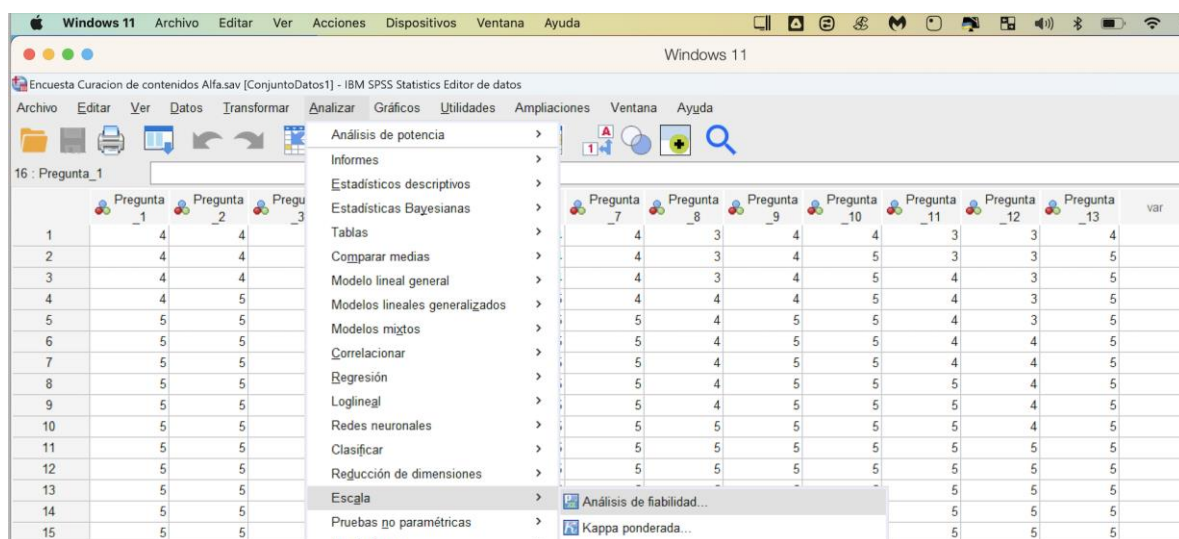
Windows 11 Archivo Editar Ver Acciones Dispositivos Ventana Ayuda

Windows 11

Encuesta Curacion de contenidos Alfa.sav [ConjuntoDatos1] - IBM SPSS Statistics Editor de datos

Archivo Editar Ver Datos Transformar Analizar Gráficos Utilidades Ampliaciones Ventana Ayuda

16 : Pregunta_1

Análisis de potencia
Informes
Estadísticos descriptivos
Estadísticas Bayesianas
Tablas
Comparar medias
Modelo lineal general
Modelos lineales generalizados
Modelos mixtos
Correlacionar
Regresión
Loglineal
Redes neuronales
Clasificar
Reducción de dimensiones
Escala
Pruebas no paramétricas

Análisis de fiabilidad...
Kappa ponderada...

| | Pregunta_1 | Pregunta_2 | Pregu_3 | Pregunta_7 | Pregunta_8 | Pregunta_9 | Pregunta_10 | Pregunta_11 | Pregunta_12 | Pregunta_13 | var |
|---|---|---|---|---|---|---|---|---|---|---|---|
| 1 | 4 | 4 | | 4 | 3 | 4 | 4 | 3 | 3 | 4 | |
| 2 | 4 | 4 | | 4 | 3 | 4 | 5 | 3 | 3 | 5 | |
| 3 | 4 | 4 | | 4 | 3 | 4 | 5 | 4 | 3 | 5 | |
| 4 | 4 | 5 | | 4 | 4 | 4 | 5 | 4 | 3 | 5 | |
| 5 | 5 | 5 | | 5 | 4 | 5 | 5 | 4 | 3 | 5 | |
| 6 | 5 | 5 | | 5 | 4 | 5 | 5 | 4 | 4 | 5 | |
| 7 | 5 | 5 | | 5 | 4 | 5 | 5 | 4 | 4 | 5 | |
| 8 | 5 | 5 | | 5 | 4 | 5 | 5 | 5 | 4 | 5 | |
| 9 | 5 | 5 | | 5 | 4 | 5 | 5 | 5 | 4 | 5 | |
| 10 | 5 | 5 | | 5 | 5 | 5 | 5 | 5 | 4 | 5 | |
| 11 | 5 | 5 | | 5 | 5 | 5 | 5 | 5 | 5 | 5 | |
| 12 | 5 | 5 | | 5 | 5 | 5 | 5 | 5 | 5 | 5 | |
| 13 | 5 | 5 | | | | | | 5 | 5 | 5 | |
| 14 | 5 | 5 | | | | | | 5 | 5 | 5 | |
| 15 | 5 | 5 | | | | | | 5 | 5 | 5 | |